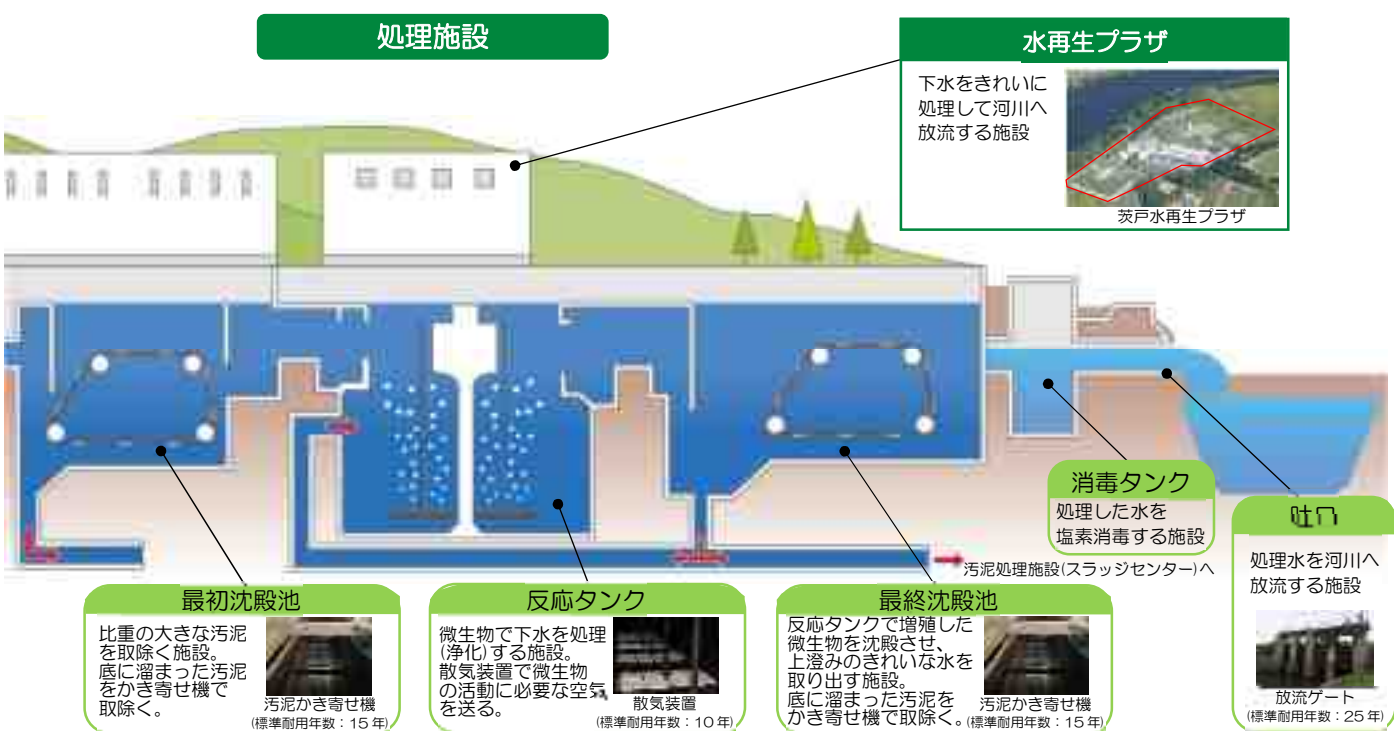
処理施設

水再生プラザ

下水をきれいに処理して河川へ放流する施設

茨戸水再生プラザ

消毒タンク

処理した水を塩素消毒する施設

吐口

処理水を河川へ放流する施設

放流ゲート
(標準耐用年数：25年)

汚泥処理施設(スラッジセンター)へ

最初沈殿池

比重の大きな汚泥を取除く施設。底に溜まった汚泥をかき寄せ機で取除く。

汚泥かき寄せ機
(標準耐用年数：15年)

反応タンク

微生物で下水を処理(浄化)する施設。散気装置で微生物の活動に必要な空気を送る。

散気装置
(標準耐用年数：10年)

最終沈殿池

反応タンクで増殖した微生物を沈殿させ、上澄みのきれいな水を取り出す施設。底に溜まった汚泥をかき寄せ機で取除く。

汚泥かき寄せ機
(標準耐用年数：15年)